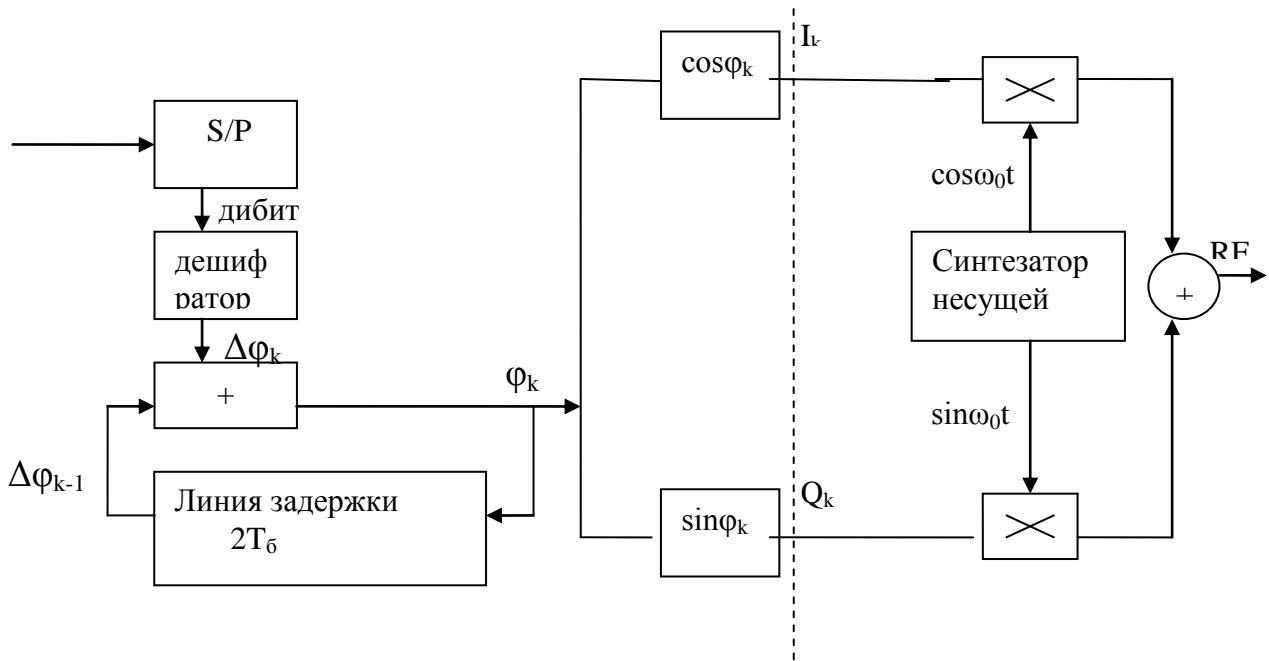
S/P

дибит

дешифратор

$\Delta\varphi_k$

+

$\varphi_k$

$\Delta\varphi_{k-1}$

Линия задержки $2T_б$

$\cos\varphi_k$

$I_k$

$\sin\varphi_k$

$Q_k$

$\cos\omega_0 t$

Синтезатор несущей

$\sin\omega_0 t$

+

RF